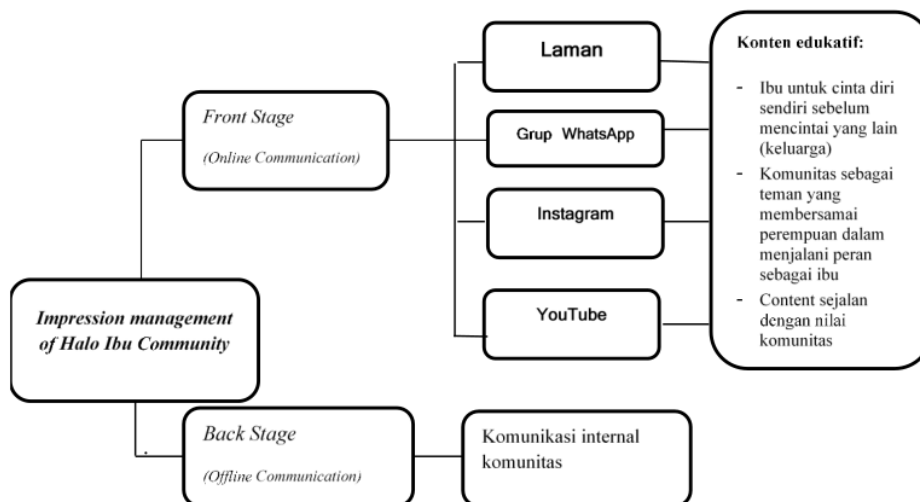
Impression management of Halo Ibu Community

Front Stage

(Online Communication)

Laman

Grup WhatsApp

Instagram

YouTube

Konten edukatif:

- Ibu untuk cinta diri sendiri sebelum mencintai yang lain (keluarga)
- Komunitas sebagai teman yang membersamai perempuan dalam menjalani peran sebagai ibu
- Content sejalan dengan nilai komunitas

Back Stage

(Offline Communication)

Komunikasi internal komunitas